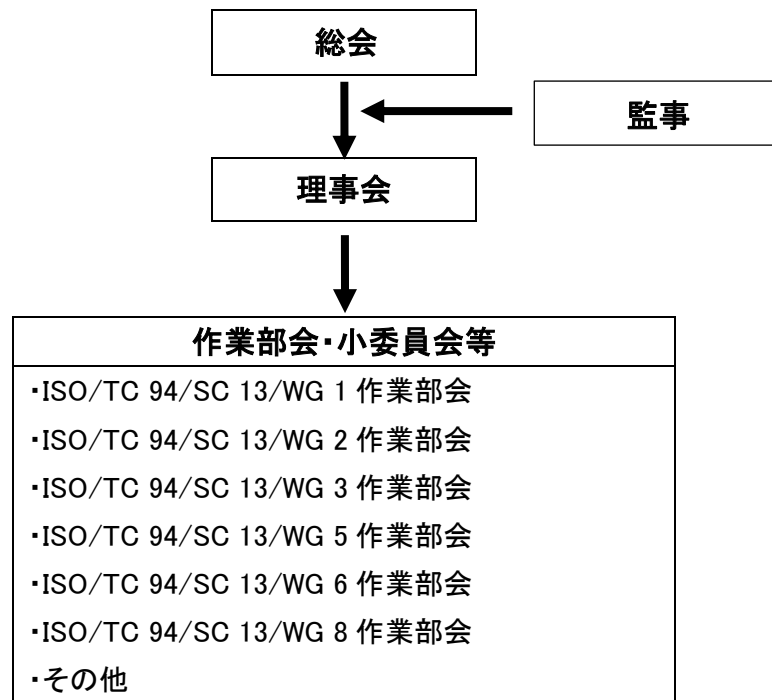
総会

監事

理事会

作業部会・小委員会等

・ISO/TC 94/SC 13/WG 1 作業部会
・ISO/TC 94/SC 13/WG 2 作業部会
・ISO/TC 94/SC 13/WG 3 作業部会
・ISO/TC 94/SC 13/WG 5 作業部会
・ISO/TC 94/SC 13/WG 6 作業部会
・ISO/TC 94/SC 13/WG 8 作業部会
・その他